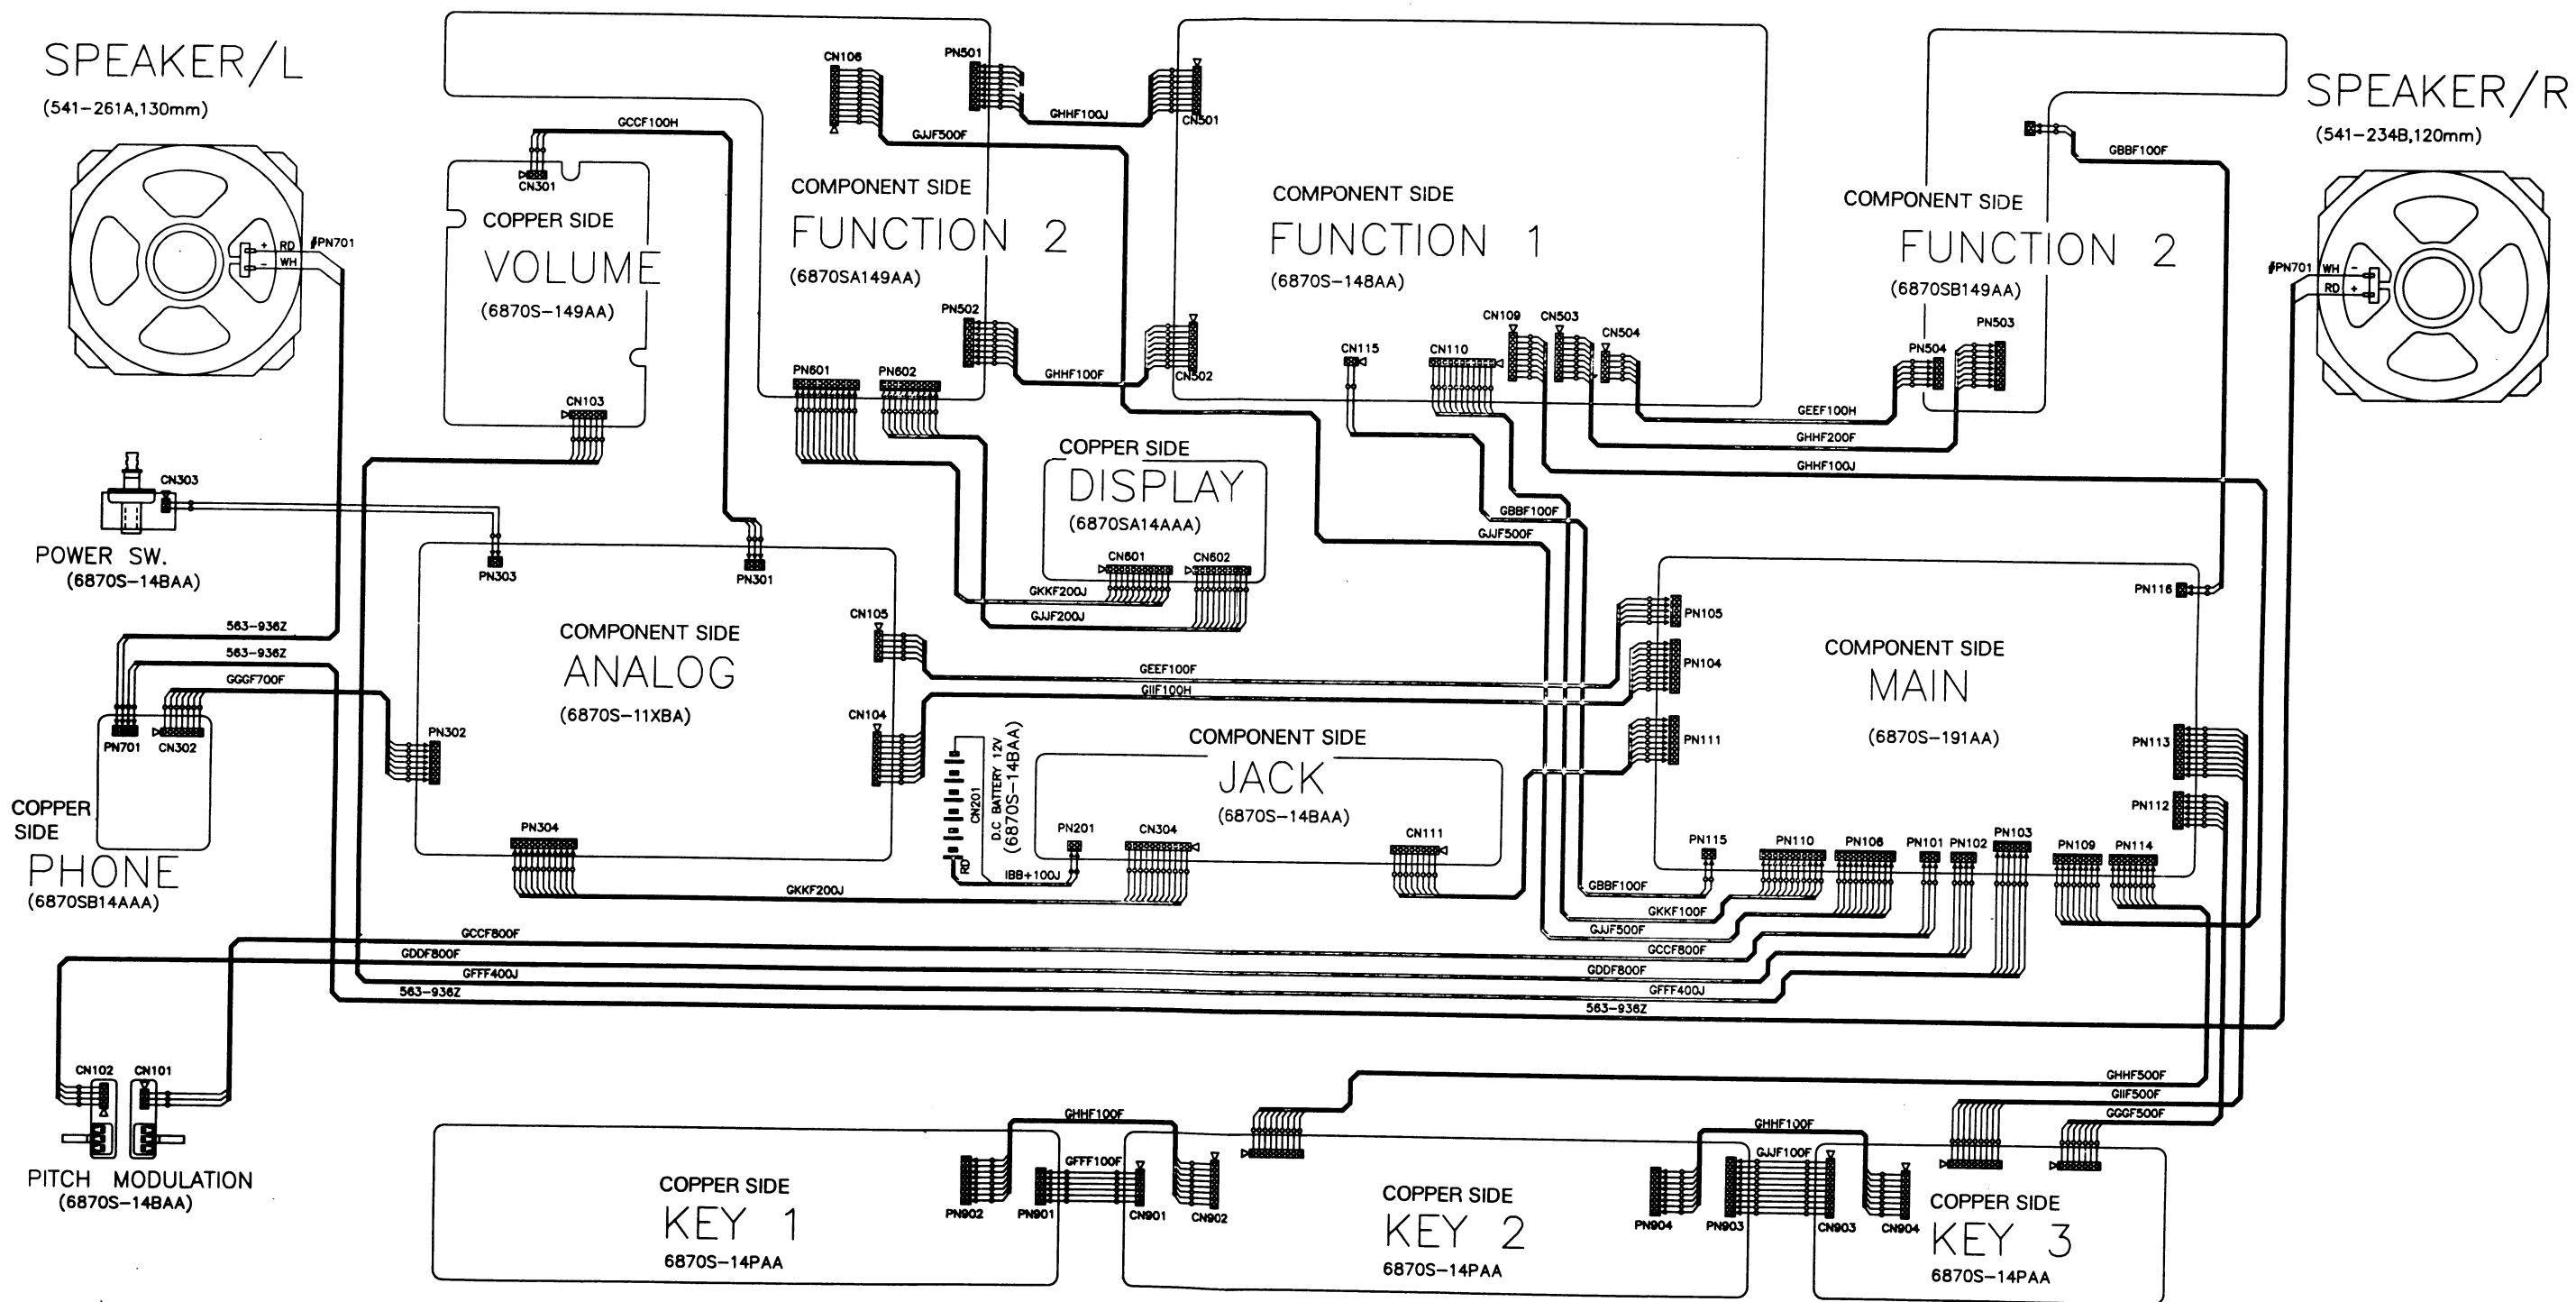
SPEAKER/L
(541-261A,130mm)

RD
WH
PN701

GCCF100H
CN301
COPPER SIDE
VOLUME
(6870S-149AA)
CN103

CN106
PN501
GHHF100J
CN501
GJJF500F
COMPONENT SIDE
FUNCTION 2
(6870SA149AA)
PN502
GHHF100F
CN502
PN601
PN602

COMPONENT SIDE
FUNCTION 1
(6870S-148AA)
CN115
CN110
CN109
CN503
CN504

SPEAKER/R
(541-234B,120mm)
GBBF100F
COMPONENT SIDE
FUNCTION 2
(6870SB149AA)
PN504
PN503
PN701
WH
RD
GEEF100H
GHHF200F
GHHF100J

CN303
POWER SW.
(6870S-14BAA)

COPPER SIDE
DISPLAY
(6870SA14AAA)
CN601
CN602
GKKF200J
GJJF200J
GBBF100F
GJJF500F

PN303
PN301
COMPONENT SIDE
ANALOG
(6870S-11XBA)
CN105
CN104
PN302
PN304
GEEF100F
GIIF100H

563-936Z
563-936Z
GGGF700F
PN701
CN302
COPPER SIDE
PHONE
(6870SB14AAA)

CN201
D.C BATTERY 12V
(6870S-14BAA)
RD
IBB+100J
COMPONENT SIDE
JACK
(6870S-14BAA)
PN201
CN304
CN111
GKKF200J

PN116
PN105
PN104
PN111
COMPONENT SIDE
MAIN
(6870S-191AA)
PN113
PN112
PN115
PN110
PN106
PN101
PN102
PN103
PN109
PN114
GBBF100F
GKKF100F
GJJF500F
GCCF800F
GDDF800F
GFFF400J
563-936Z

GCCF800F
GDDF800F
GFFF400J
563-936Z

CN102
CN101
PITCH MODULATION
(6870S-14BAA)

GHHF500F
GIIF500F
GGGF500F
GHHF100F
GFFF100F
GHHF100F
GJJF100F

COPPER SIDE
KEY 1
6870S-14PAA
PN902
PN901
CN901
CN902
COPPER SIDE
KEY 2
6870S-14PAA
PN904
PN903
CN903
CN904
COPPER SIDE
KEY 3
6870S-14PAA